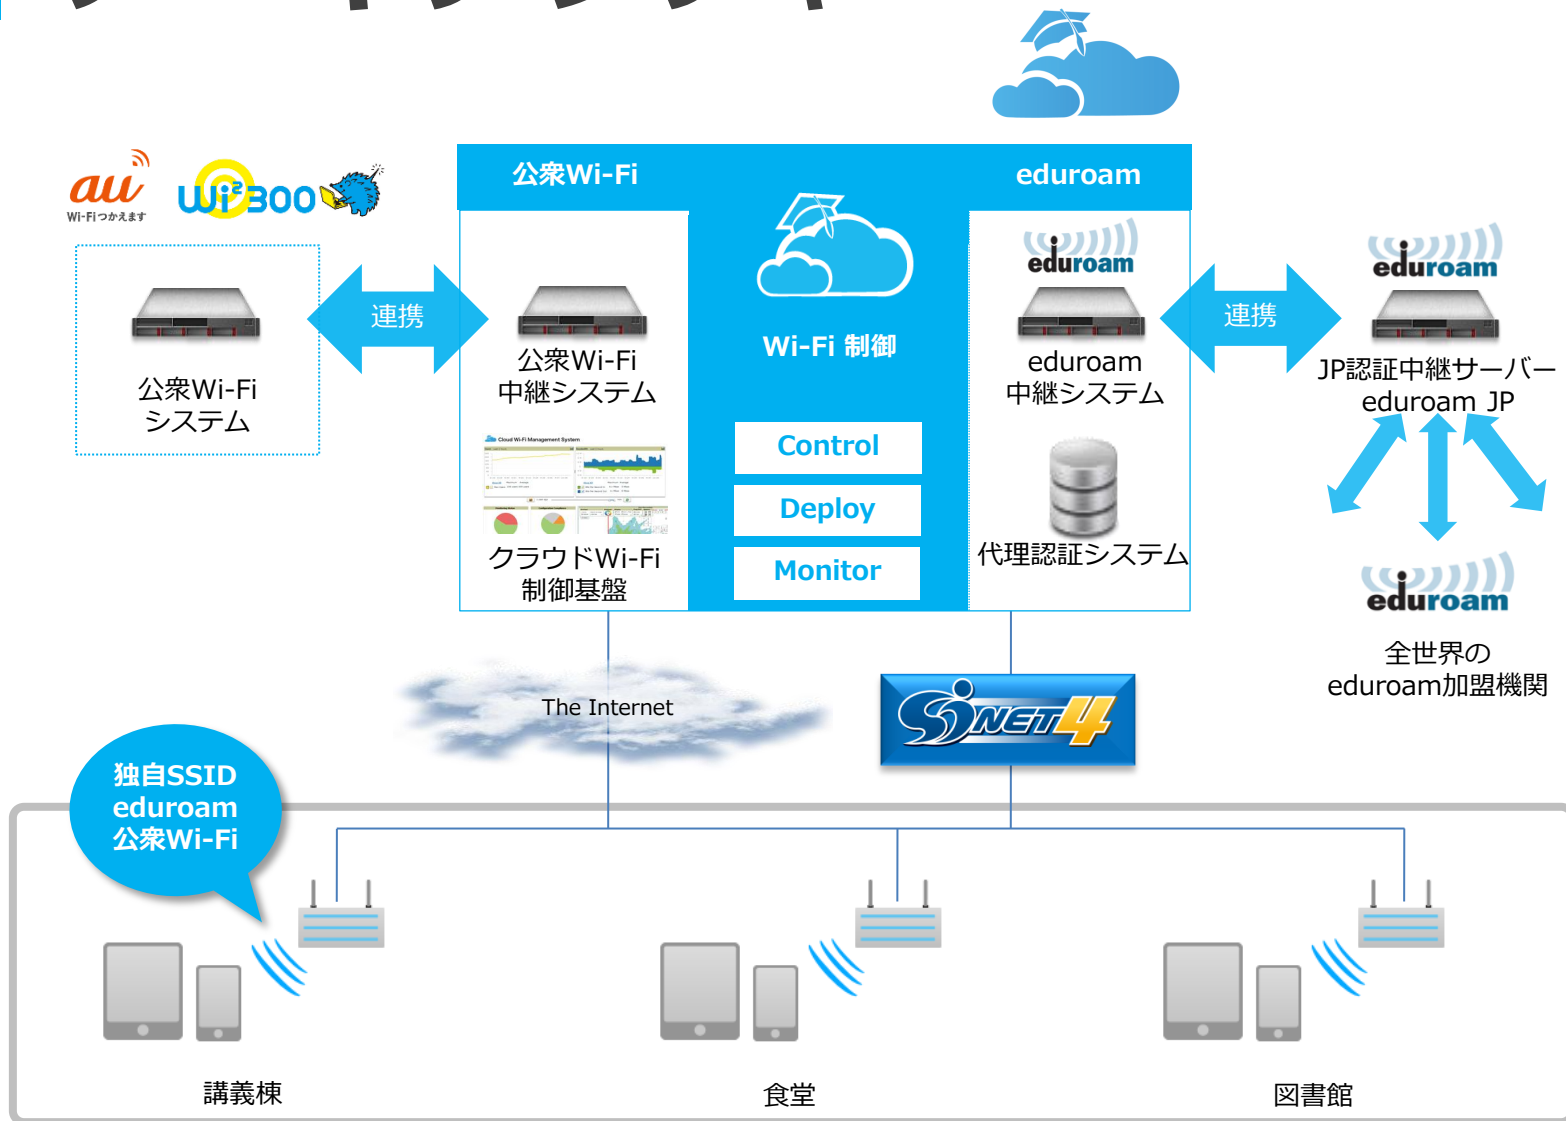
au
Wi-Fiつかえます
Wi2 300

公衆Wi-Fi
システム

連携

公衆Wi-Fi

eduroam

公衆Wi-Fi
中継システム

Cloud Wi-Fi Management System

クラウドWi-Fi
制御基盤

Wi-Fi 制御

Control

Deploy

Monitor

eduroam

eduroam
中継システム

代理認証システム

連携

eduroam

JP認証中継サーバー
eduroam JP

eduroam

全世界の
eduroam加盟機関

The Internet

SINET4

独自SSID
eduroam
公衆Wi-Fi

講義棟

食堂

図書館